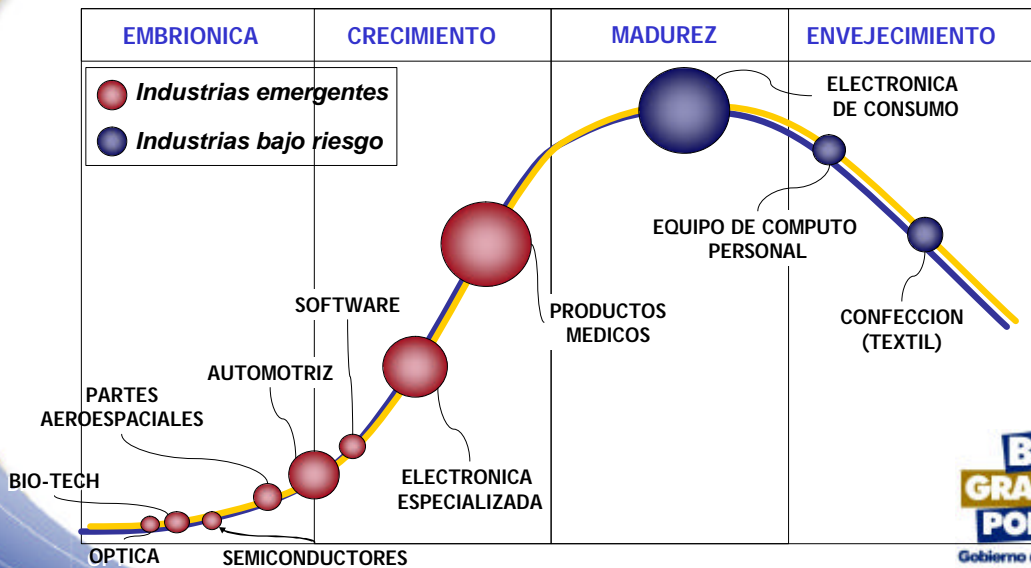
EMBRIONICA | CRECIMIENTO | MADUREZ | ENVEJECIMIENTO

Industrias emergentes
Industrias bajo riesgo

ELECTRONICA DE CONSUMO

EQUIPO DE COMPUTO PERSONAL

CONFECCION (TEXTIL)

PRODUCTOS MEDICOS

SOFTWARE

AUTOMOTRIZ

PARTES AEROESPACIALES

BIO-TECH

ELECTRONICA ESPECIALIZADA

OPTICA

SEMICONDUCTORES

B
GRA
PO
Gobierno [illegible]